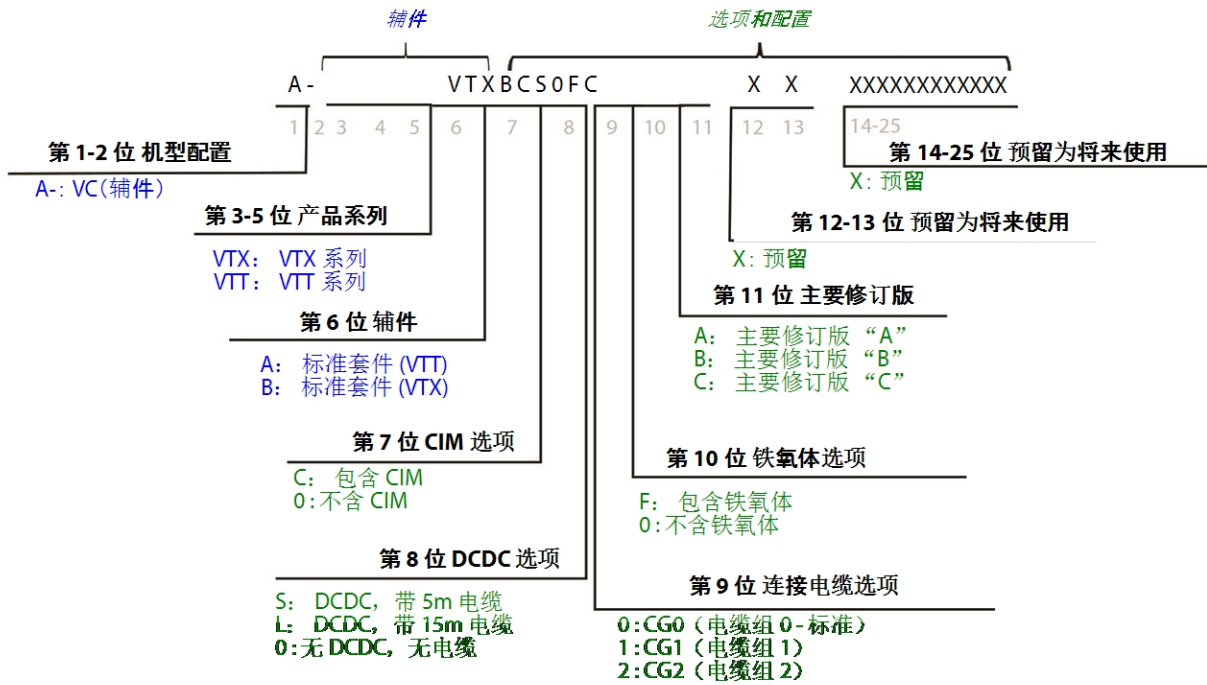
辅件

选项和配置

A - VTXBCS0FC X X XXXXXXXXXXXX

1 2 3 4 5 6 7 8 9 10 11 12 13 14-25

第 1-2 位 机型配置
A-: VC(辅件)

第 3-5 位 产品系列
VTX: VTX 系列
VTT: VTT 系列

第 6 位 辅件
A: 标准套件 (VTT)
B: 标准套件 (VTX)

第 7 位 CIM 选项
C: 包含 CIM
0: 不含 CIM

第 8 位 DCDC 选项
S: DCDC, 带 5m 电缆
L: DCDC, 带 15m 电缆
0: 无 DCDC, 无电缆

第 14-25 位 预留为将来使用
X: 预留

第 12-13 位 预留为将来使用
X: 预留

第 11 位 主要修订版
A: 主要修订版 “A”
B: 主要修订版 “B”
C: 主要修订版 “C”

第 10 位 铁氧体选项
F: 包含铁氧体
0: 不含铁氧体

第 9 位 连接电缆选项
0: CG0 (电缆组 0 - 标准)
1: CG1 (电缆组 1)
2: CG2 (电缆组 2)